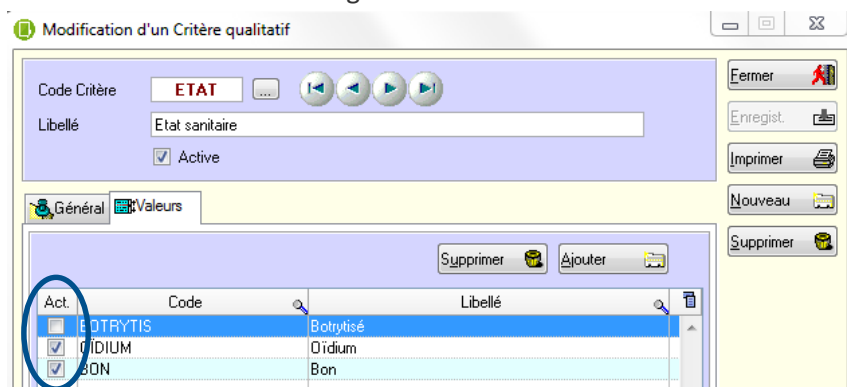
Modification d'un Critère qualitatif

Code Critère ETAT ...

Libellé Etat sanitaire

Active

Général Valeurs

Supprimer Ajouter

| Act. | Code | Libellé |
|---|---|---|
| | BOTRYTIS | Botrytisé |
| ✓ | OIDIUM | Oïdium |
| ✓ | BON | Bon |

Fermer

Enregist.

Imprimer

Nouveau

Supprimer